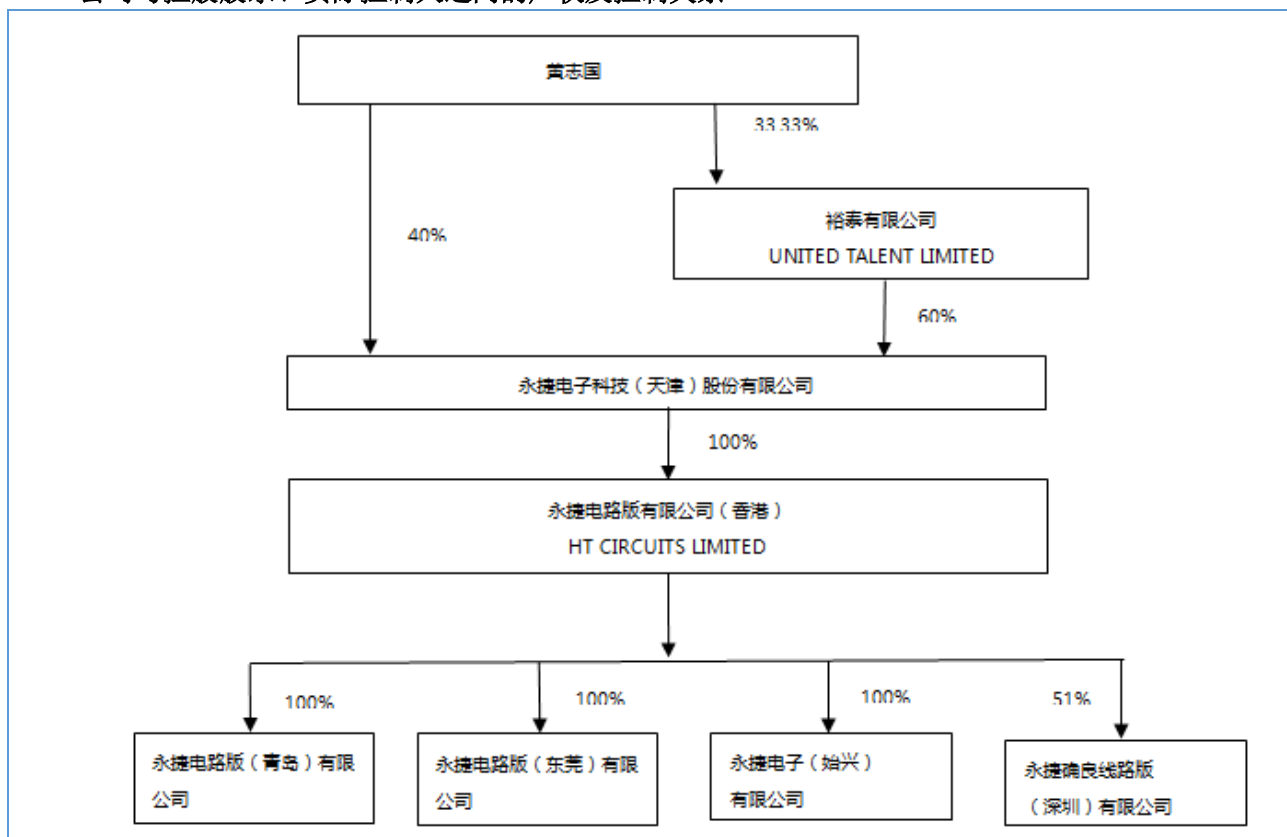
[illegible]

黄志国

33.33%

裕泰有限公司
UNITED TALENT LIMITED

40%

60%

永捷电子科技（天津）股份有限公司

100%

永捷电路版有限公司（香港）
HT CIRCUITS LIMITED

100%

100%

100%

51%

永捷电路版（青岛）有限公司

永捷电路版（东莞）有限公司

永捷电子（始兴）有限公司

永捷确良线路版（深圳）有限公司